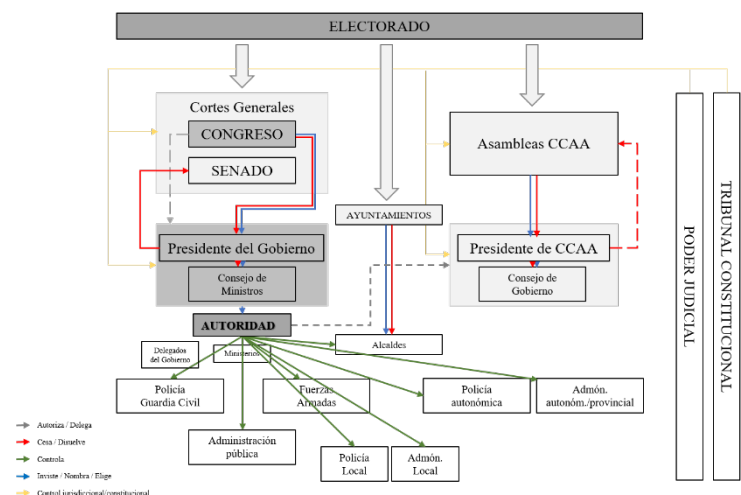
ELECTORADO

Cortes Generales

CONGRESO

SENADO

Presidente del Gobierno

Consejo de Ministros

AUTORIDAD

AYUNTAMIENTOS

Asambleas CCAA

Presidente de CCAA

Consejo de Gobierno

PODER JUDICIAL

TRIBUNAL CONSTITUCIONAL

Delegados del Gobierno

Ministerios

Alcaldes

Policía Guardia Civil

Fuerzas Armadas

Policía autonómica

Admón. autonóm./provincial

Administración pública

Policía Local

Admón. Local

Autoriza / Delega

Cesa / Disuelve

Controla

Inviste / Nombra / Elige

Control jurisdiccional/constitucional